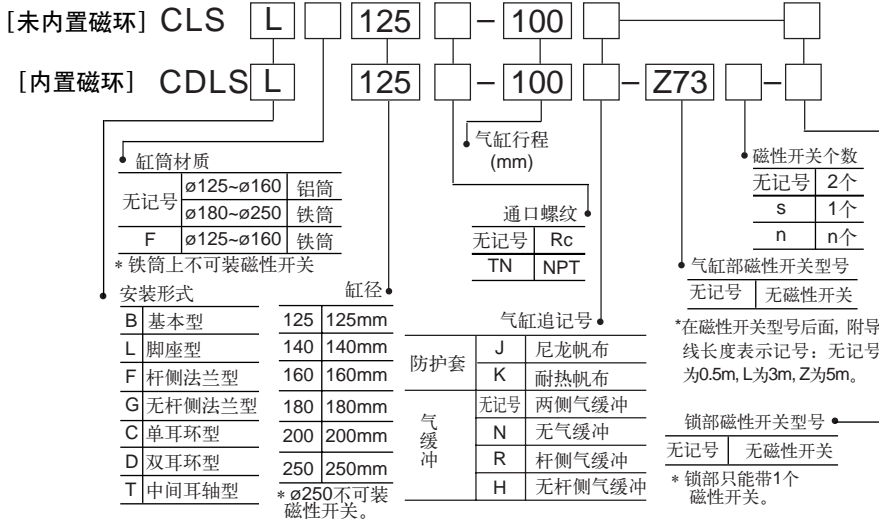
[未内置磁环] CLS L 125 - 100

[内置磁环] CDLS L 125 - 100 - Z73 -

缸筒材质

| 无记号 | ø125~ø160 | 铝筒 |
|---|---|---|
| | ø180~ø250 | 铁筒 |
| F | ø125~ø160 | 铁筒 |

＊铁筒上不可装磁性开关

气缸行程 (mm)

通口螺纹

| 无记号 | Rc |
|---|---|
| TN | NPT |

磁性开关个数

| 无记号 | 2个 |
|---|---|
| s | 1个 |
| n | n个 |

气缸部磁性开关型号

| 无记号 | 无磁性开关 |
|---|---|

*在磁性开关型号后面，附导线长度表示记号：无记号为0.5m, L为3m, Z为5m。

安装形式

| B | 基本型 |
|---|---|
| L | 脚座型 |
| F | 杆侧法兰型 |
| G | 无杆侧法兰型 |
| C | 单耳环型 |
| D | 双耳环型 |
| T | 中间耳轴型 |

缸径

| 125 | 125mm |
|---|---|
| 140 | 140mm |
| 160 | 160mm |
| 180 | 180mm |
| 200 | 200mm |
| 250 | 250mm |

＊ø250不可装磁性开关。

气缸追记号

| 防护套 | J | 尼龙帆布 |
|---|---|---|
| | K | 耐热帆布 |
| 气缓冲 | 无记号 | 两侧气缓冲 |
| | N | 无气缓冲 |
| | R | 杆侧气缓冲 |
| | H | 无杆侧气缓冲 |

锁部磁性开关型号

| 无记号 | 无磁性开关 |
|---|---|

＊锁部只能带1个磁性开关。